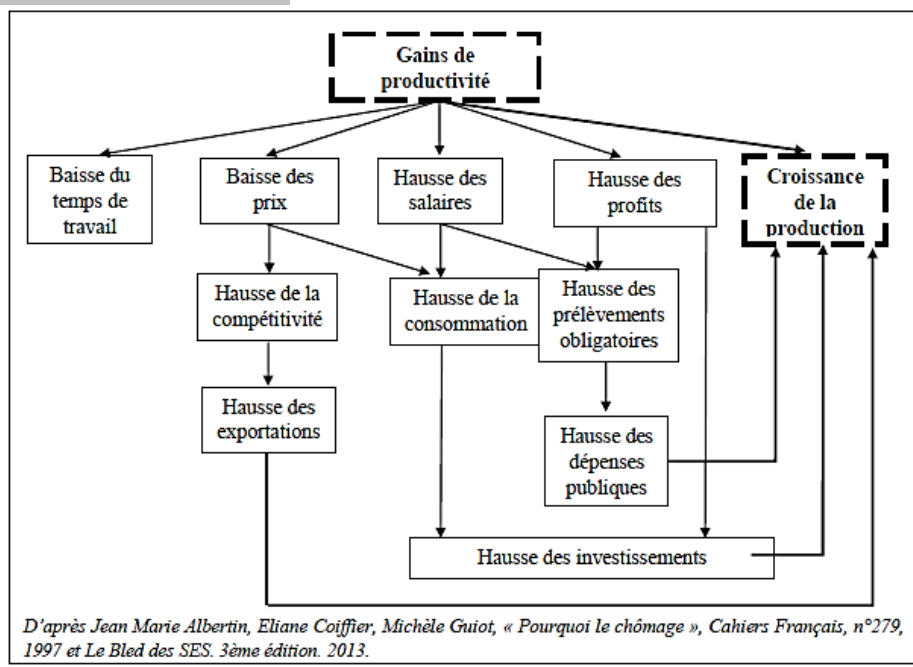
Gains de productivité

Baisse du temps de travail

Baisse des prix

Hausse des salaires

Hausse des profits

Croissance de la production

Hausse de la compétitivité

Hausse de la consommation

Hausse des prélèvements obligatoires

Hausse des exportations

Hausse des dépenses publiques

Hausse des investissements

D'après Jean Marie Albertin, Eliane Coiffier, Michèle Guiot, « Pourquoi le chômage », Cahiers Français, n°279, 1997 et Le Bled des SES. 3ème édition. 2013.